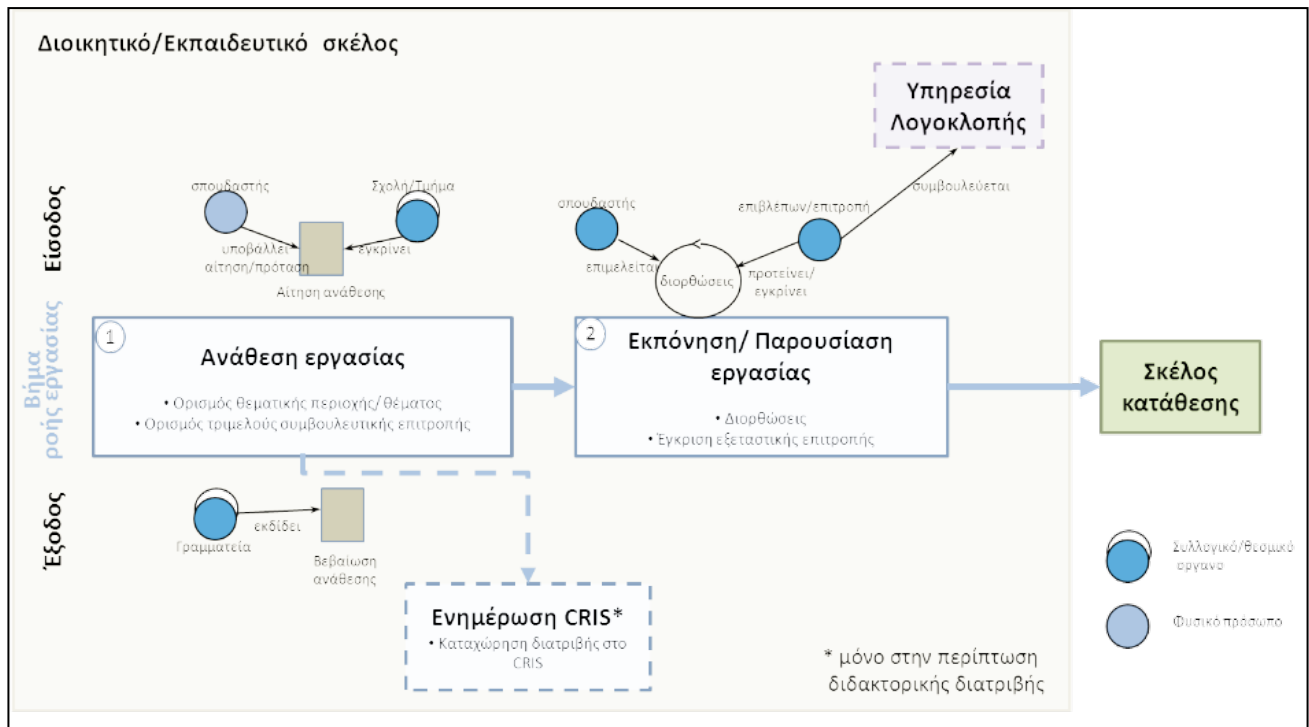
Διοικητικό/Εκπαιδευτικό σκέλος

Υπηρεσία Λογοκλοπής

Είσοδος

σπουδαστής

Σχολή/Τμήμα

υποβάλλει αίτηση/πρόταση

εγκρίνει

Αίτηση ανάθεσης

σπουδαστής

επιμελείται

διορθώσεις

επιβλέπων/επιτροπή

προτείνει/εγκρίνει

συμβουλεύεται

Βήμα ροής εργασίας

1

Ανάθεση εργασίας

• Ορισμός θεματικής περιοχής/θέματος
• Ορισμός τριμελούς συμβουλευτικής επιτροπής

2

Εκπόνηση/ Παρουσίαση εργασίας

• Διορθώσεις
• Έγκριση εξεταστικής επιτροπής

Σκέλος κατάθεσης

Έξοδος

Γραμματεία

εκδίδει

Βεβαίωση ανάθεσης

Ενημέρωση CRIS*

• Καταχώρηση διατριβής στο CRIS

* μόνο στην περίπτωση διδακτορικής διατριβής

Συλλογικό/θεσμικό όργανο

Φυσικό πρόσωπο